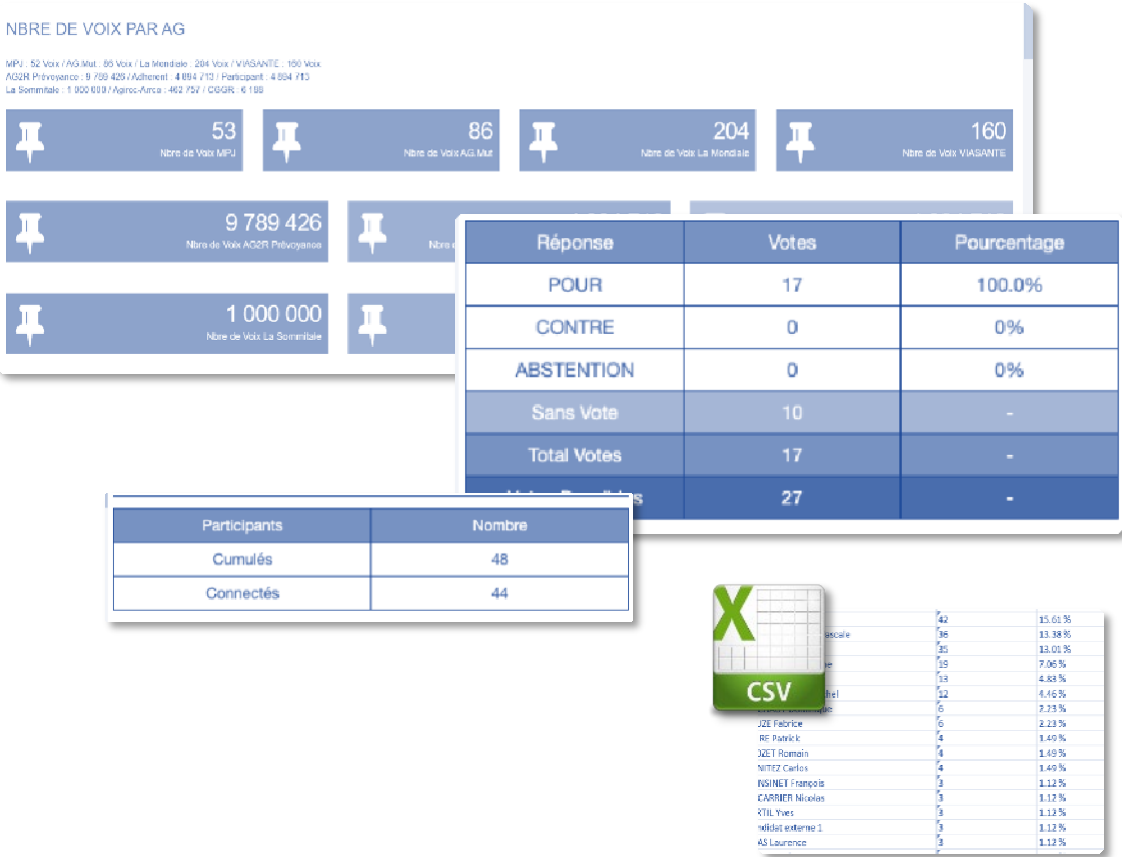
NBRE DE VOIX PAR AG

MPJ : 53 Voix / AG.Mut : 86 Voix / La Mondiale : 204 Voix / VIASANTE : 160 Voix
AG2R Prévoyance : 9 789 426 / Adhérent : 4 894 713 / Participant : 4 894 713
La Sommitale : 1 000 000 / Agirc-Arrco : 462 757 / CGGR : 6 188

53
Nbre de Voix MPJ

86
Nbre de Voix AG.Mut

204
Nbre de Voix La Mondiale

160
Nbre de Voix VIASANTE

9 789 426
Nbre de Voix AG2R Prévoyance

Nbre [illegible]

1 000 000
Nbre de Voix La Sommitale

| Réponse | Votes | Pourcentage |
|---|---|---|
| POUR | 17 | 100.0% |
| CONTRE | 0 | 0% |
| ABSTENTION | 0 | 0% |
| Sans Vote | 10 | - |
| Total Votes | 17 | - |
| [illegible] | 27 | - |

| Participants | Nombre |
|---|---|
| Cumulés | 48 |
| Connectés | 44 |

X
CSV

| | | |
|---|---|---|
| | 42 | 15.61 % |
| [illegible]ascale | 36 | 13.38 % |
| | 35 | 13.01 % |
| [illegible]e | 19 | 7.06 % |
| | 13 | 4.83 % |
| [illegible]hel | 12 | 4.46 % |
| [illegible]que | 6 | 2.23 % |
| JZE Fabrice | 6 | 2.23 % |
| RE Patrick | 4 | 1.49 % |
| OZET Romain | 4 | 1.49 % |
| NITEZ Carlos | 4 | 1.49 % |
| NSINET François | 3 | 1.12 % |
| CARRIER Nicolas | 3 | 1.12 % |
| RTIL Yves | 3 | 1.12 % |
| ndidat externe 1 | 3 | 1.12 % |
| AS Laurence | 3 | 1.12 % |